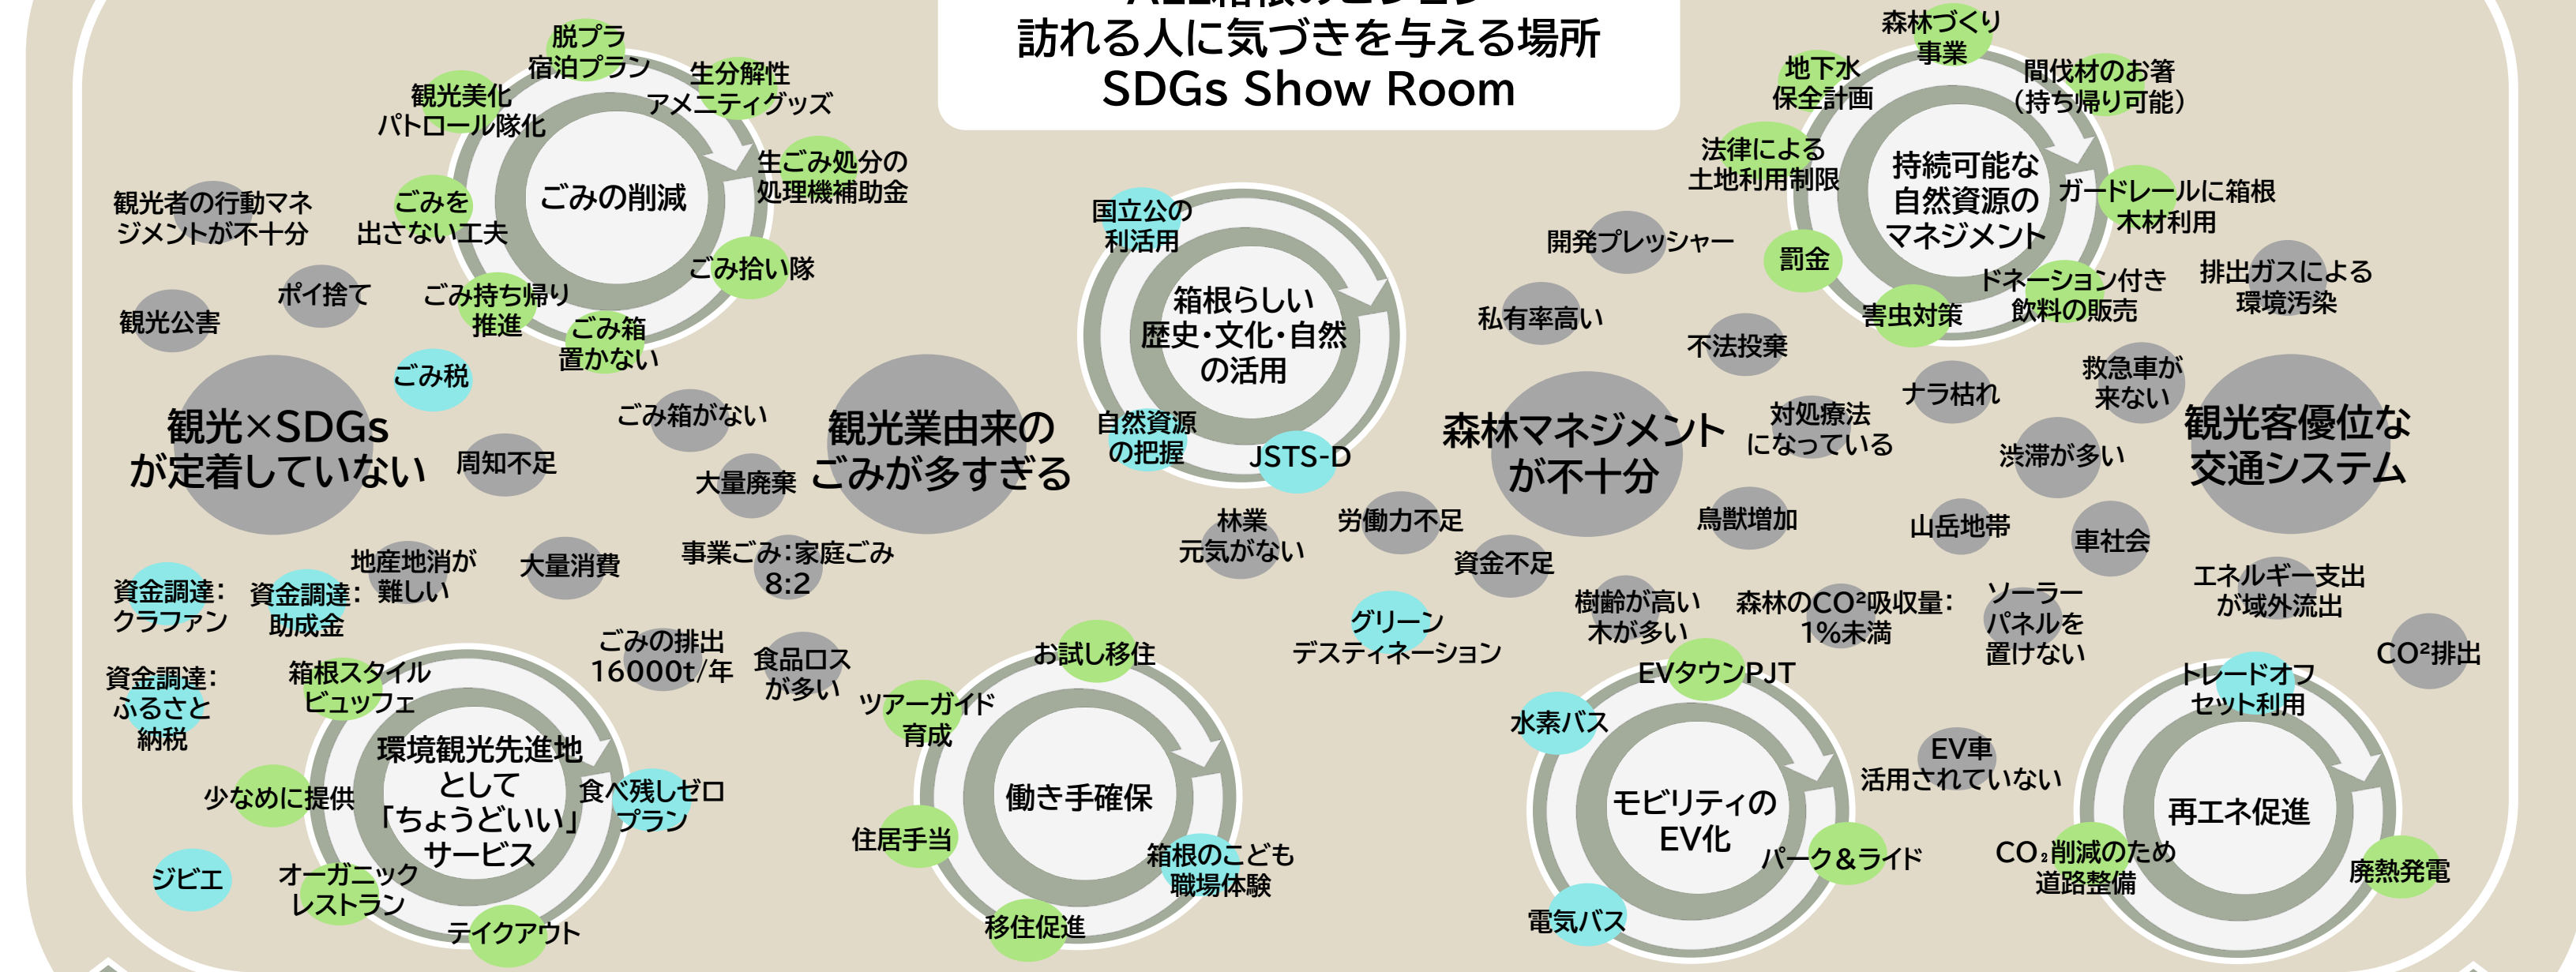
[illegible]
訪れる人に気づきを与える場所
SDGs Show Room

ごみの削減
脱プラ宿泊プラン
生分解性アメニティグッズ
観光美化パトロール隊化
生ごみ処分の処理機補助金
ごみを出さない工夫
ごみ拾い隊
ごみ持ち帰り推進
ごみ箱置かない
観光者の行動マネジメントが不十分
ポイ捨て
観光公害
ごみ税
観光×SDGsが定着していない
周知不足
ごみ箱がない
観光業由来のごみが多すぎる
大量廃棄
地産地消が難しい
大量消費
事業ごみ:家庭ごみ 8:2
資金調達:クラファン
資金調達:助成金
ごみの排出16000t/年
食品ロスが多い
資金調達:ふるさと納税
箱根スタイルビュッフェ
環境観光先進地として「ちょうどいい」サービス
少なめに提供
食べ残しゼロプラン
ジビエ
オーガニックレストラン
テイクアウト

箱根らしい歴史・文化・自然の活用
国立公の利活用
自然資源の把握
JSTS-D
林業元気がない
労働力不足
資金不足
お試し移住
ツアーガイド育成
働き手確保
住居手当
箱根のこども職場体験
移住促進
グリーンデスティネーション

持続可能な自然資源のマネジメント
森林づくり事業
地下水保全計画
間伐材のお箸(持ち帰り可能)
法律による土地利用制限
ガードレールに箱根木材利用
開発プレッシャー
罰金
ドネーション付き飲料の販売
排出ガスによる環境汚染
害虫対策
私有率高い
不法投棄
森林マネジメントが不十分
対処療法になっている
ナラ枯れ
救急車が来ない
観光客優位な交通システム
渋滞が多い
鳥獣増加
山岳地帯
車社会
樹齢が高い木が多い
森林のCO²吸収量:1%未満
ソーラーパネルを置けない
エネルギー支出が域外流出
CO²排出
EVタウンPJT
水素バス
モビリティのEV化
EV車活用されていない
パーク&ライド
電気バス
トレードオフセット利用
再エネ促進
$CO_2$削減のため道路整備
廃熱発電